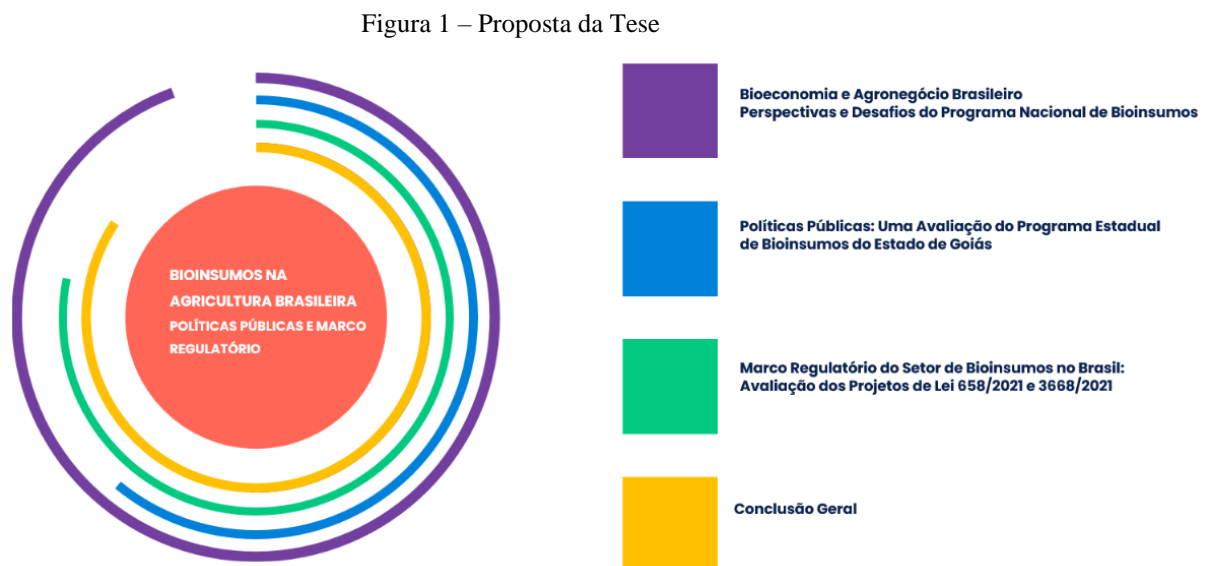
Figura 1 – Proposta da Tese

BIOINSUMOS NA AGRICULTURA BRASILEIRA
POLÍTICAS PÚBLICAS E MARCO REGULATÓRIO

Bioeconomia e Agronegócio Brasileiro
Perspectivas e Desafios do Programa Nacional de Bioinsumos

Políticas Públicas: Uma Avaliação do Programa Estadual de Bioinsumos do Estado de Goiás

Marco Regulatório do Setor de Bioinsumos no Brasil: Avaliação dos Projetos de Lei 658/2021 e 3668/2021

Conclusão Geral